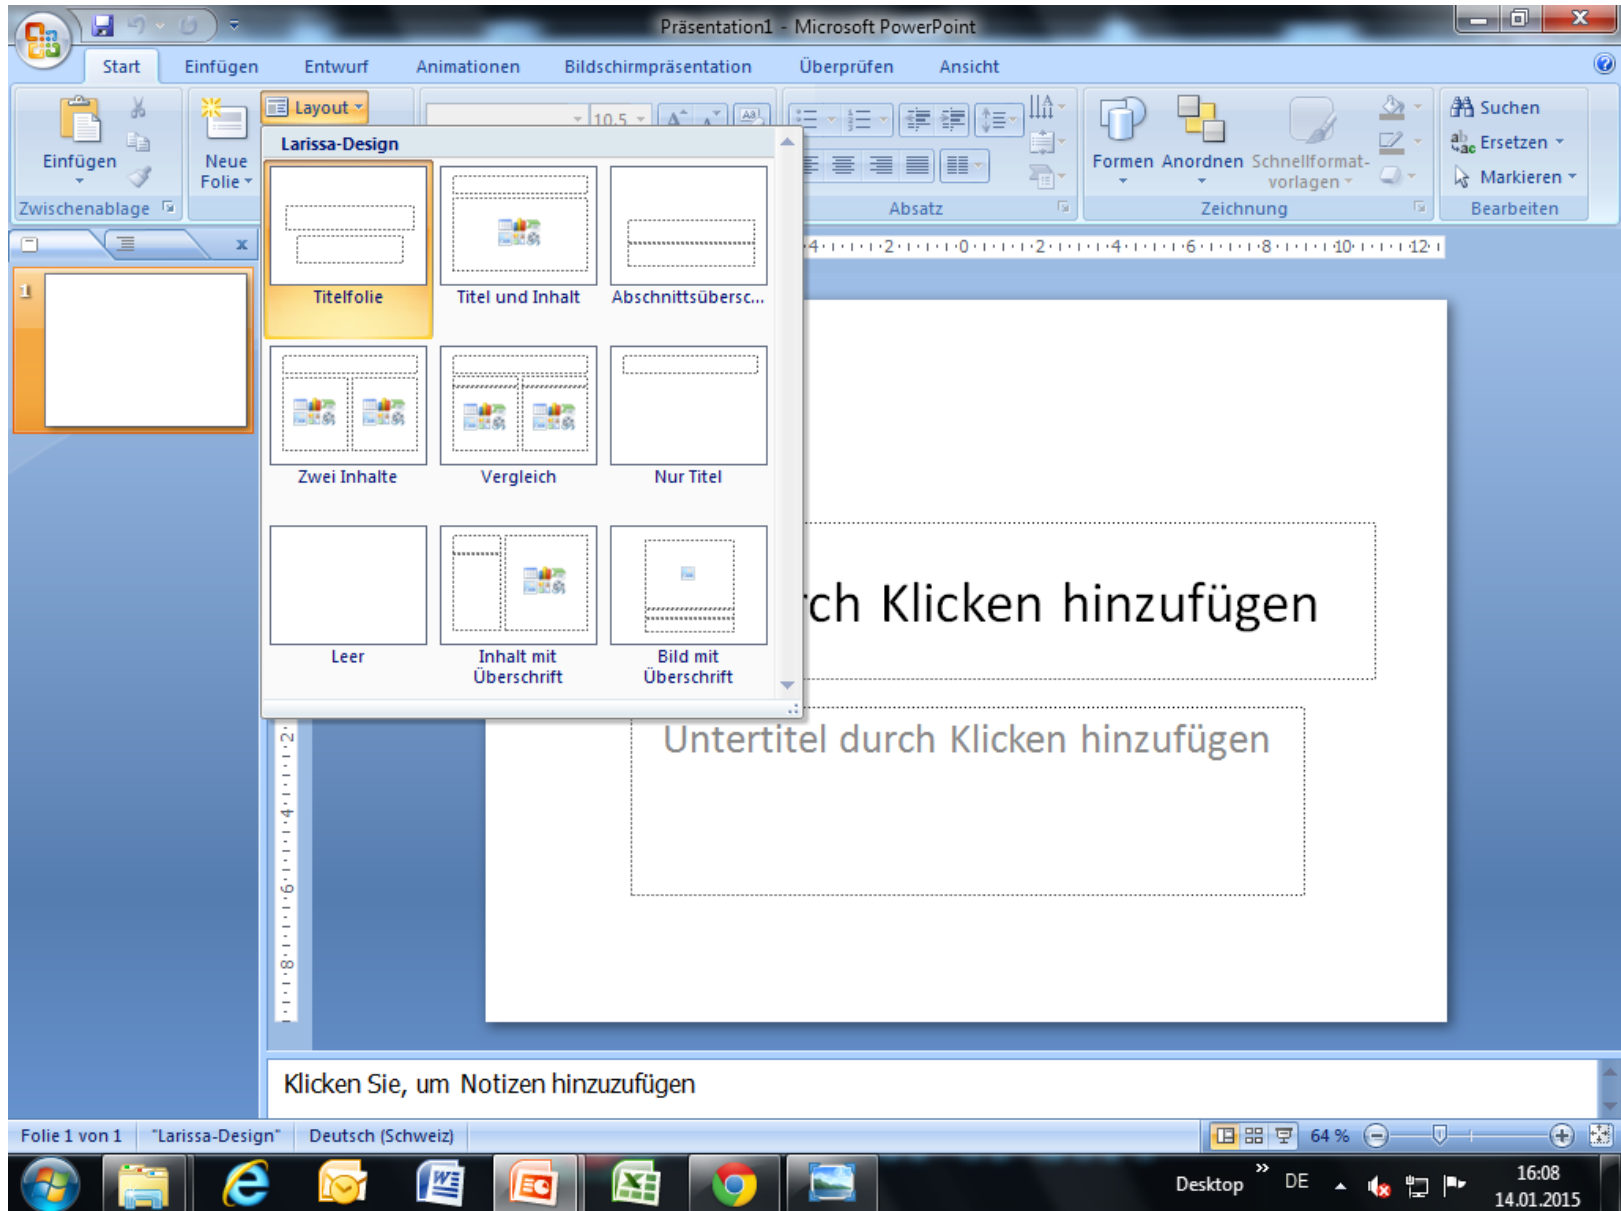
Präsentation1 - Microsoft PowerPoint

Start Einfügen Entwurf Animationen Bildschirmpräsentation Überprüfen Ansicht

Einfügen
Neue Folie
Layout
Zwischenablage
10,5
Absatz
Formen Anordnen Schnellformatvorlagen
Zeichnung
Suchen
Ersetzen
Markieren
Bearbeiten

Larissa-Design

Titelfolie
Titel und Inhalt
Abschnittsübersc...
Zwei Inhalte
Vergleich
Nur Titel
Leer
Inhalt mit Überschrift
Bild mit Überschrift

1

·4·ı·ı·ı·2·ı·ı·ı·0·ı·ı·ı·2·ı·ı·ı·4·ı·ı·ı·6·ı·ı·ı·8·ı·ı·ı·10·ı·ı·ı·12·

·2·
·4·
·6·
·8·

rch Klicken hinzufügen

Untertitel durch Klicken hinzufügen

Klicken Sie, um Notizen hinzuzufügen

Folie 1 von 1 "Larissa-Design" Deutsch (Schweiz)
64 %

Desktop » DE
16:08
14.01.2015